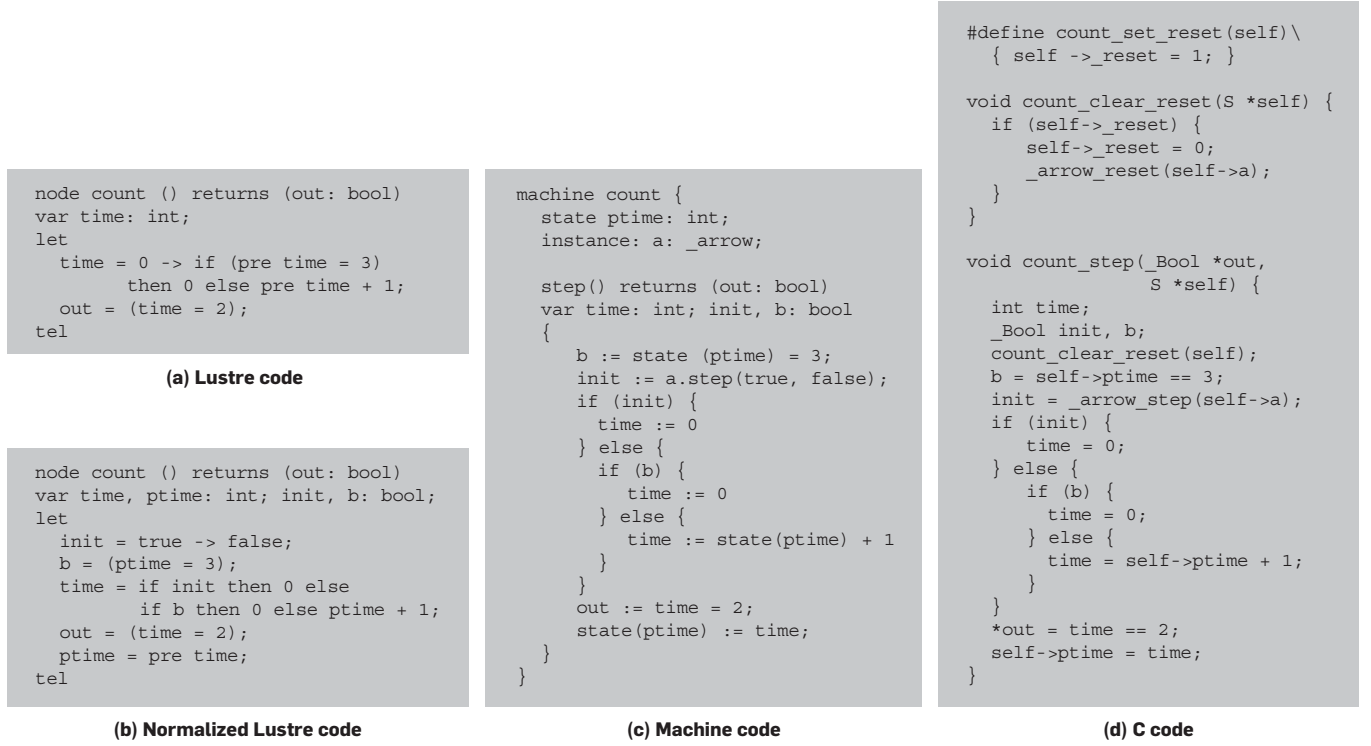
node count () returns (out: bool)
var time: int;
let
  time = 0 -> if (pre time = 3)
        then 0 else pre time + 1;
  out = (time = 2);
tel

(a) Lustre code

node count () returns (out: bool)
var time, ptime: int; init, b: bool;
let
  init = true -> false;
  b = (ptime = 3);
  time = if init then 0 else
        if b then 0 else ptime + 1;
  out = (time = 2);
  ptime = pre time;
tel

(b) Normalized Lustre code

machine count {
  state ptime: int;
  instance: a: _arrow;

  step() returns (out: bool)
  var time: int; init, b: bool
  {
    b := state (ptime) = 3;
    init := a.step(true, false);
    if (init) {
      time := 0
    } else {
      if (b) {
        time := 0
      } else {
        time := state(ptime) + 1
      }
    }
    out := time = 2;
    state(ptime) := time;
  }
}

(c) Machine code

#define count_set_reset(self)\
  { self ->_reset = 1; }

void count_clear_reset(S *self) {
  if (self->_reset) {
    self->_reset = 0;
    _arrow_reset(self->a);
  }
}

void count_step(_Bool *out,
                S *self) {
  int time;
  _Bool init, b;
  count_clear_reset(self);
  b = self->ptime == 3;
  init = _arrow_step(self->a);
  if (init) {
    time = 0;
  } else {
    if (b) {
      time = 0;
    } else {
      time = self->ptime + 1;
    }
  }
  *out = time == 2;
  self->ptime = time;
}

(d) C code